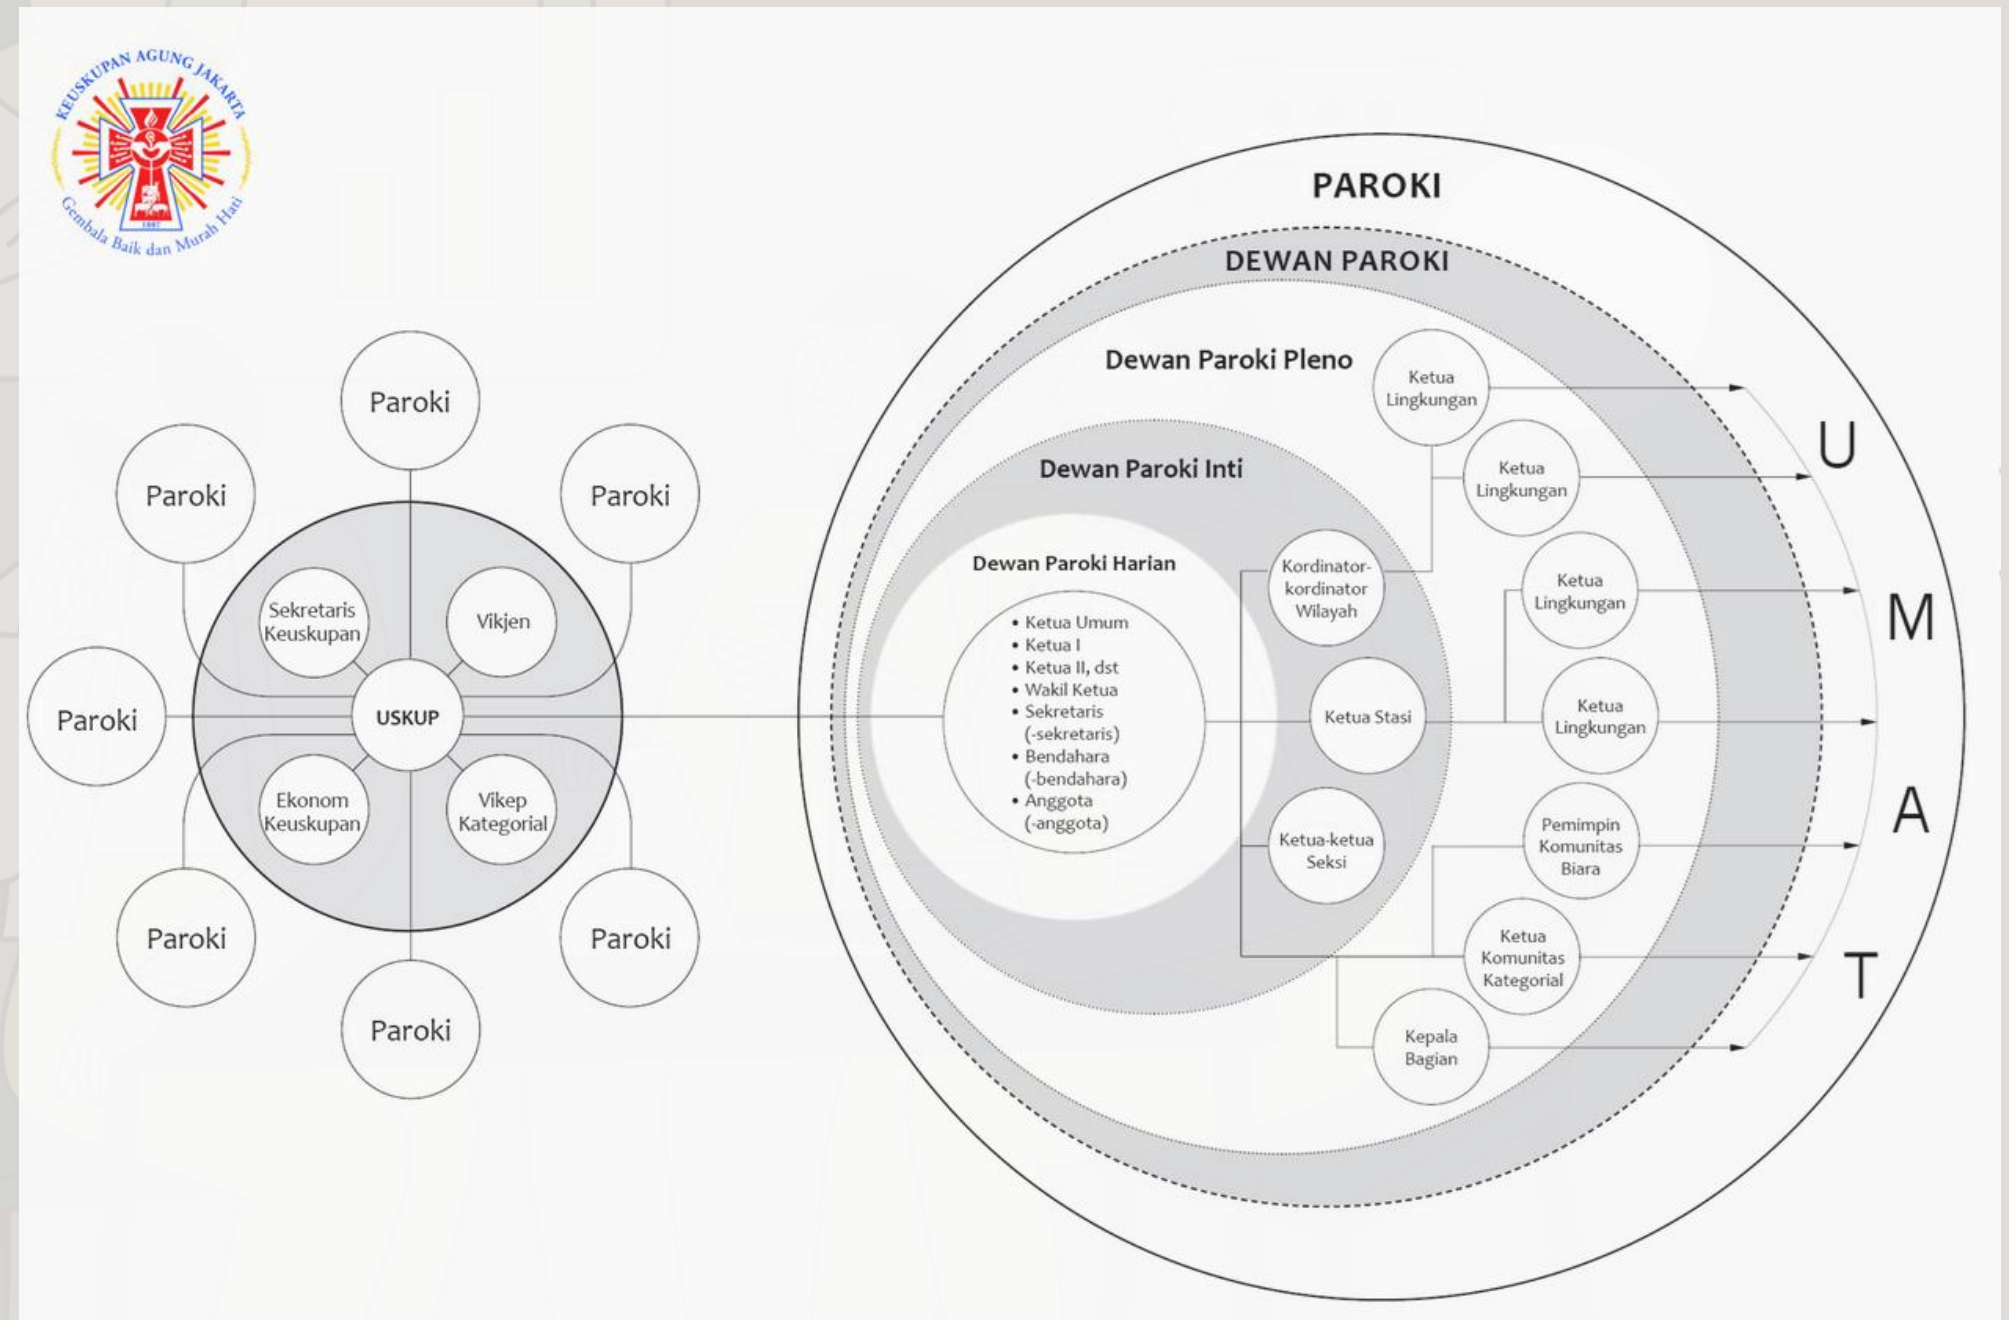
KEUSKUPAN AGUNG JAKARTA
Gembala Baik dan Murah Hati

Paroki

Paroki

Paroki

Paroki

Paroki

Paroki

Paroki

Sekretaris Keuskupan

Vikjen

USKUP

Ekonom Keuskupan

Vikep Kategorial

PAROKI

DEWAN PAROKI

Dewan Paroki Pleno

Dewan Paroki Inti

Dewan Paroki Harian

• Ketua Umum
• Ketua I
• Ketua II, dst
• Wakil Ketua
• Sekretaris (-sekretaris)
• Bendahara (-bendahara)
• Anggota (-anggota)

Kordinator-kordinator Wilayah

Ketua Stasi

Ketua-ketua Seksi

Ketua Lingkungan

Ketua Lingkungan

Ketua Lingkungan

Ketua Lingkungan

Pemimpin Komunitas Biara

Ketua Komunitas Kategorial

Kepala Bagian

U
M
A
T